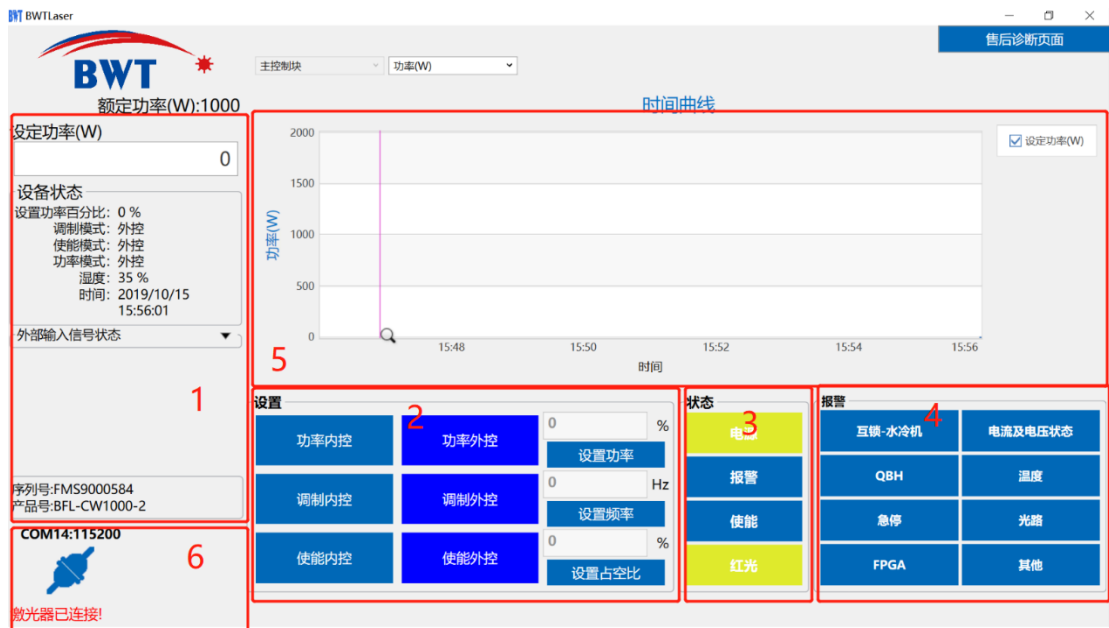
BWTLaser

BWT

额定功率(W):1000

主控制块
功率(W)

售后诊断页面

时间曲线

设定功率(W)
0

设备状态
设置功率百分比: 0 %
调制模式: 外控
使能模式: 外控
功率模式: 外控
湿度: 35 %
时间: 2019/10/15 15:56:01

外部输入信号状态

1

序列号:FMS9000584
产品号:BFL-CW1000-2

COM14:115200

6

激光器已连接!

5

2000
1500
1000
500
0
功率(W)
15:48
15:50
15:52
15:54
15:56
时间

设定功率(W)

设置

2

功率内控
功率外控
0
%
设置功率
调制内控
调制外控
0
Hz
设置频率
使能内控
使能外控
0
%
设置占空比

状态

3

电源
报警
使能
红光

报警

4

互锁-水冷机
电流及电压状态
QBH
温度
急停
光路
FPGA
其他